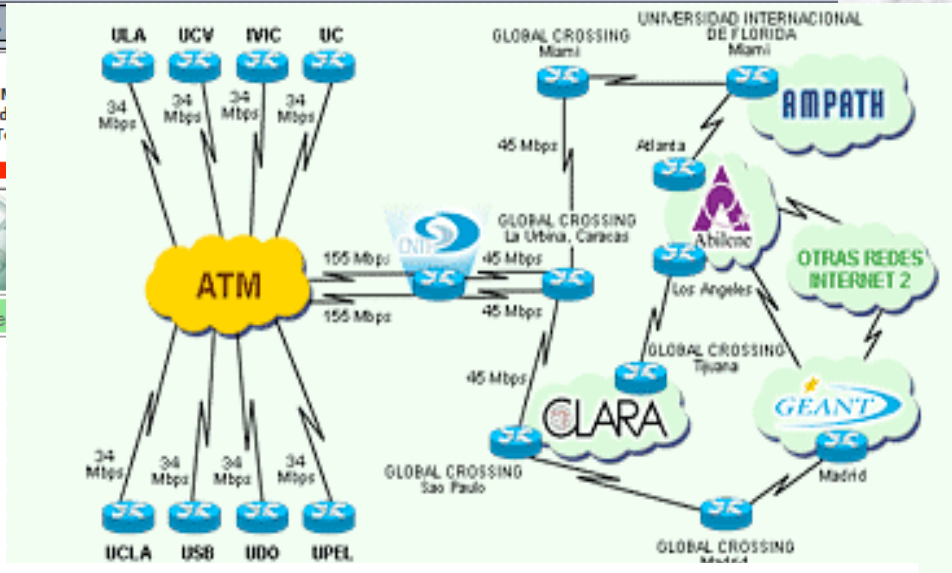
ULA
UCV
IVIC
UC
34 Mbps
34 Mbps
34 Mbps
34 Mbps
ATM
155 Mbps
155 Mbps
CNTI
45 Mbps
45 Mbps
45 Mbps
45 Mbps
GLOBAL CROSSING Miami
UNIVERSIDAD INTERNACIONAL DE FLORIDA Miami
AMPATH
Atlanta
GLOBAL CROSSING La Urbina, Caracas
Abilene
OTRAS REDES INTERNET 2
Los Angeles
GLOBAL CROSSING Tijuana
CLARA
GEANT
Madrid
GLOBAL CROSSING Sao Paulo
GLOBAL CROSSING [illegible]
34 Mbps
34 Mbps
34 Mbps
34 Mbps
UCLA
USB
UDO
UPEL